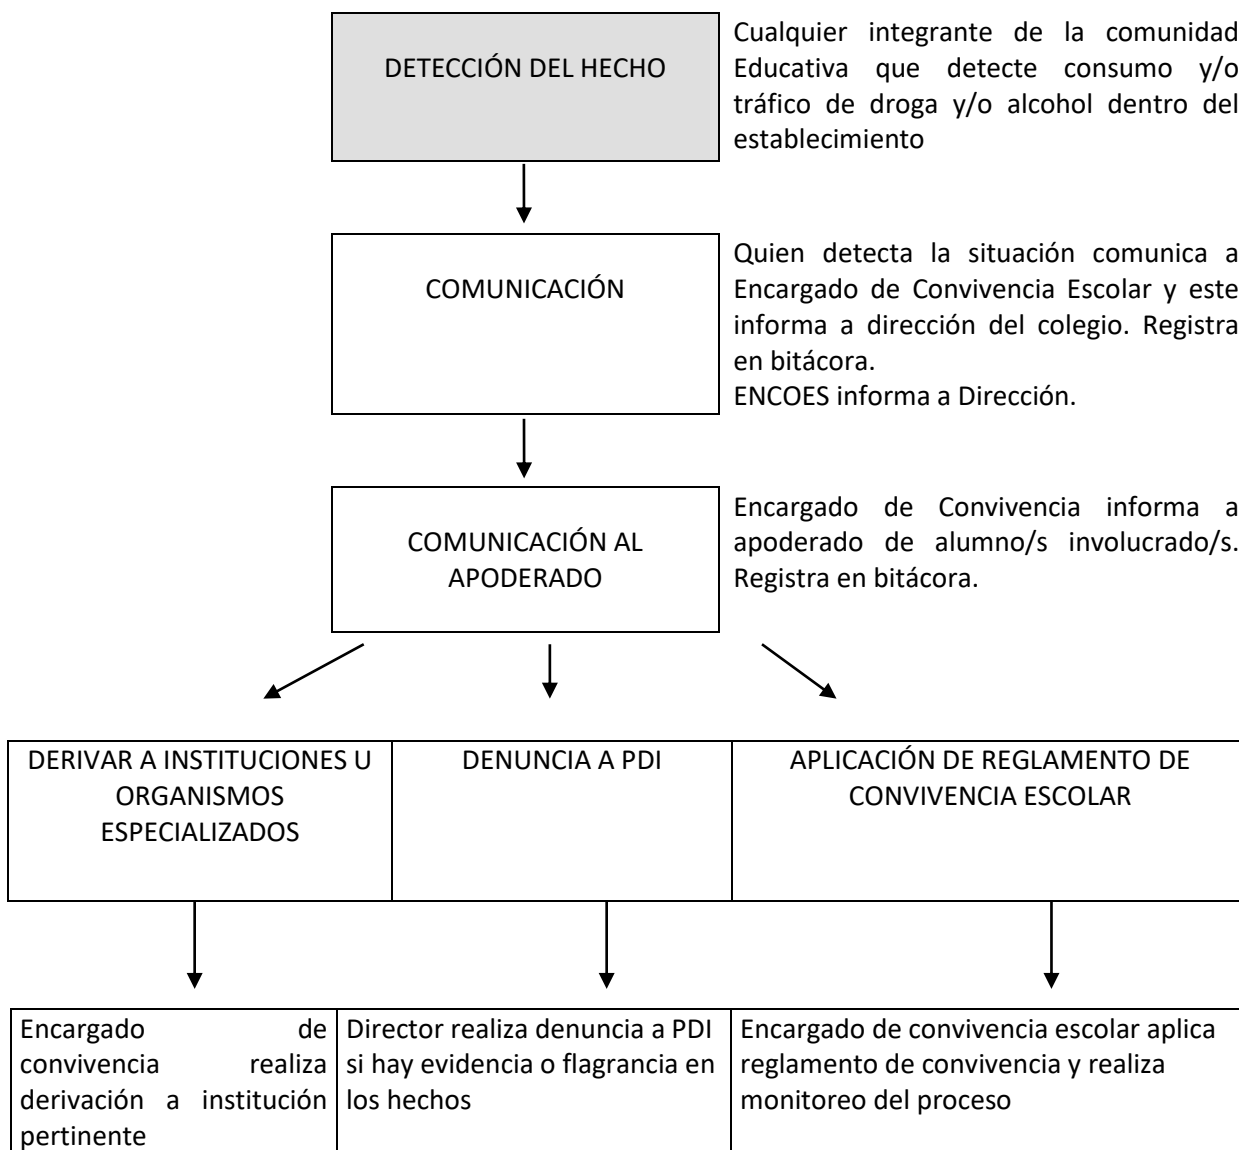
DETECCIÓN DEL HECHO

Cualquier integrante de la comunidad Educativa que detecte consumo y/o tráfico de droga y/o alcohol dentro del establecimiento

COMUNICACIÓN

Quien detecta la situación comunica a Encargado de Convivencia Escolar y este informa a dirección del colegio. Registra en bitácora.
ENCOES informa a Dirección.

COMUNICACIÓN AL APODERADO

Encargado de Convivencia informa a apoderado de alumno/s involucrado/s. Registra en bitácora.

| DERIVAR A INSTITUCIONES U ORGANISMOS ESPECIALIZADOS | DENUNCIA A PDI | APLICACIÓN DE REGLAMENTO DE CONVIVENCIA ESCOLAR |
|---|---|---|

| Encargado de convivencia realiza derivación a institución pertinente | Director realiza denuncia a PDI si hay evidencia o flagrancia en los hechos | Encargado de convivencia escolar aplica reglamento de convivencia y realiza monitoreo del proceso |
|---|---|---|